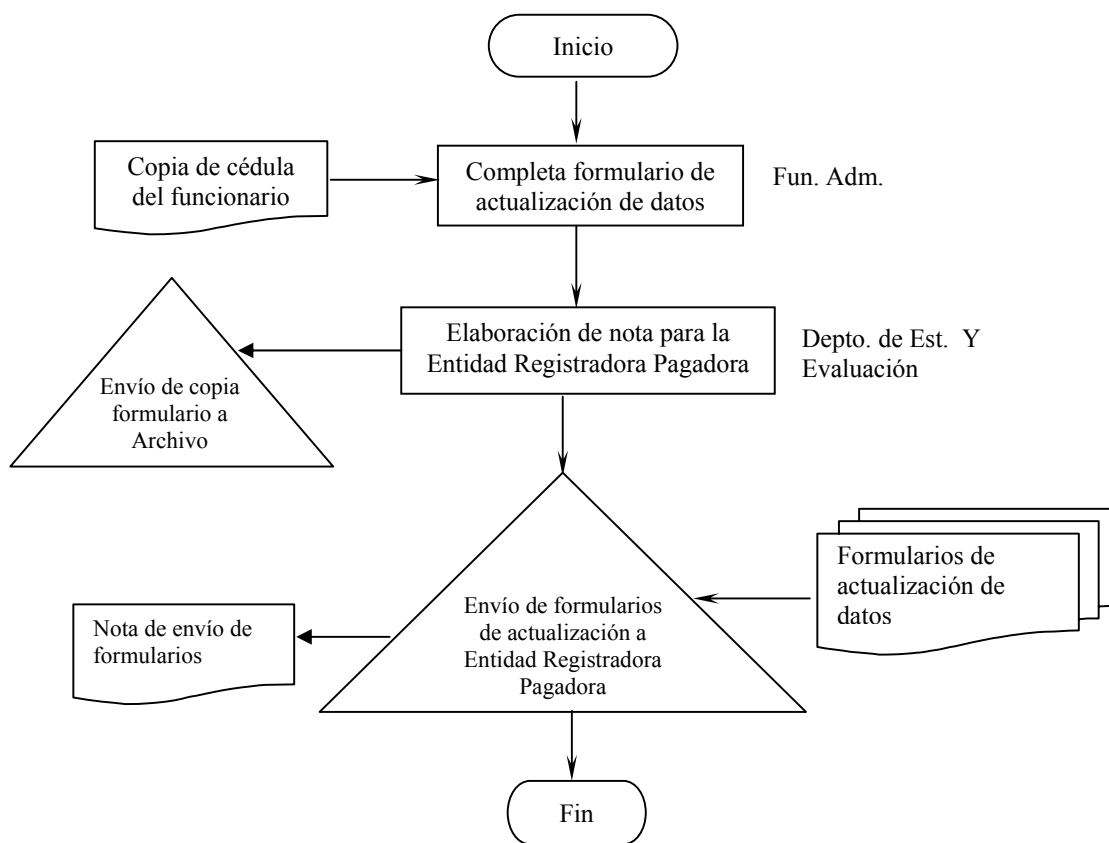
Inicio

Copia de cédula del funcionario

Completa formulario de actualización de datos

Fun. Adm.

Elaboración de nota para la Entidad Registradora Pagadora

Depto. de Est. Y Evaluación

Envío de copia formulario a Archivo

Formularios de actualización de datos

Nota de envío de formularios

Envío de formularios de actualización a Entidad Registradora Pagadora

Fin